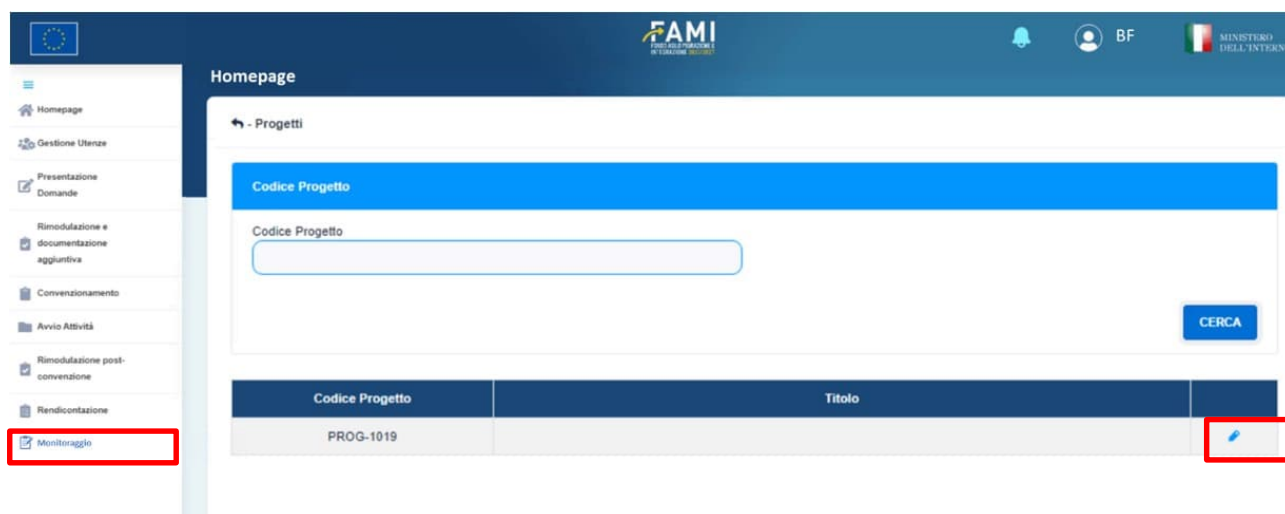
FAMI
FONDO ASILO MIGRAZIONE E INTEGRAZIONE 2021-2027

BF

MINISTERO DELL'INTERN

Homepage

Homepage
Gestione Utenze
Presentazione Domande
Rimodulazione e documentazione aggiuntiva
Convenzionamento
Avvio Attività
Rimodulazione post-convenzione
Rendicontazione
Monitoraggio

- Progetti

Codice Progetto

Codice Progetto

CERCA

| Codice Progetto | Titolo | |
|---|---|---|
| PROG-1019 | | |